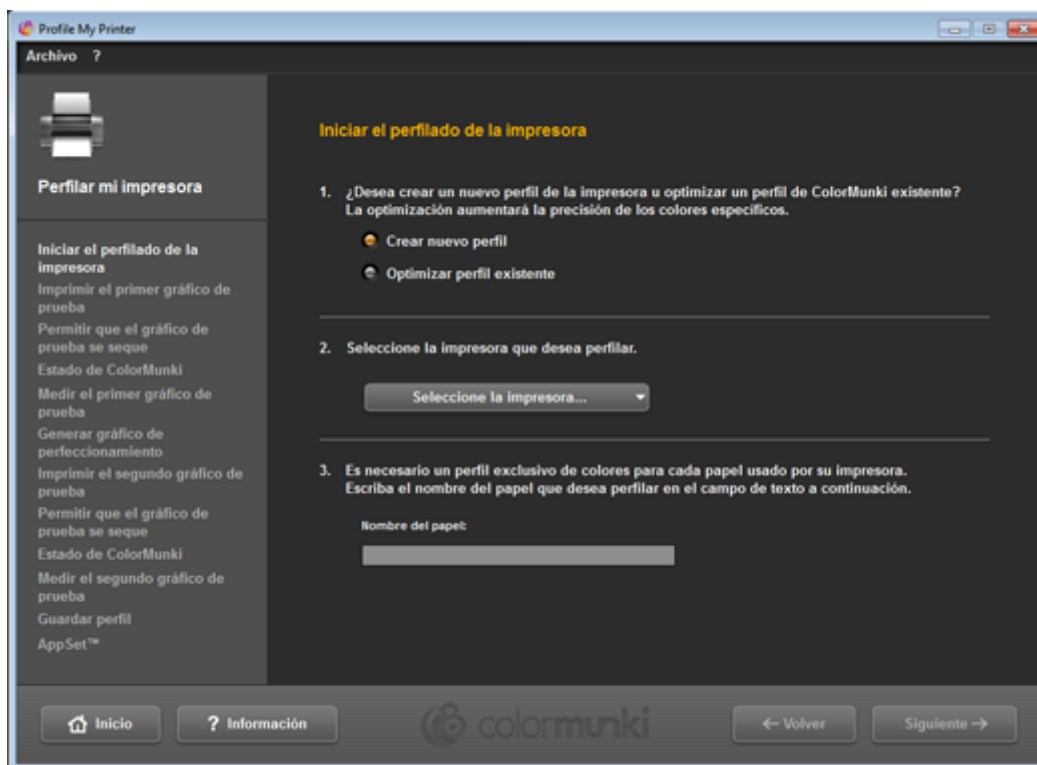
Profile My Printer

Archivo ?

Perfilar mi impresora

Iniciar el perfilado de la impresora
Imprimir el primer gráfico de prueba
Permitir que el gráfico de prueba se seque
Estado de ColorMunki
Medir el primer gráfico de prueba
Generar gráfico de perfeccionamiento
Imprimir el segundo gráfico de prueba
Permitir que el gráfico de prueba se seque
Estado de ColorMunki
Medir el segundo gráfico de prueba
Guardar perfil
AppSet™

Iniciar el perfilado de la impresora

1. ¿Desea crear un nuevo perfil de la impresora u optimizar un perfil de ColorMunki existente? La optimización aumentará la precisión de los colores específicos.

Crear nuevo perfil

Optimizar perfil existente

2. Seleccione la impresora que desea perfilar.

Seleccione la impresora...

3. Es necesario un perfil exclusivo de colores para cada papel usado por su impresora. Escriba el nombre del papel que desea perfilar en el campo de texto a continuación.

Nombre del papel:

Inicio

? Información

colormunki

← Volver

Siguiente →